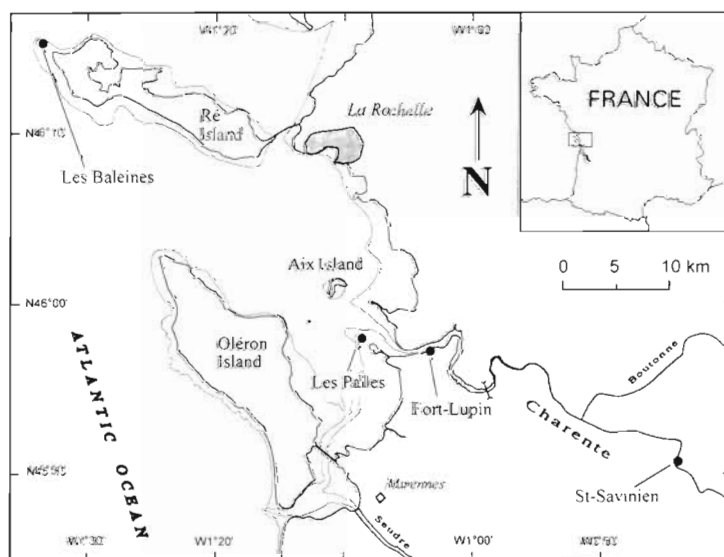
W1°20'
W1°00'
FRANCE
N46°10'
Ré Island
La Rochelle
N
Les Baleines
Aix Island
0 5 10 km
N46°00'
ATLANTIC OCEAN
Oléron Island
Les Palles
Fort-Lupin
Boutonne
Charente
N45°50'
Marennes
Seudre
St-Savinien
W1°30'
W1°20'
W1°00'
W0°50'